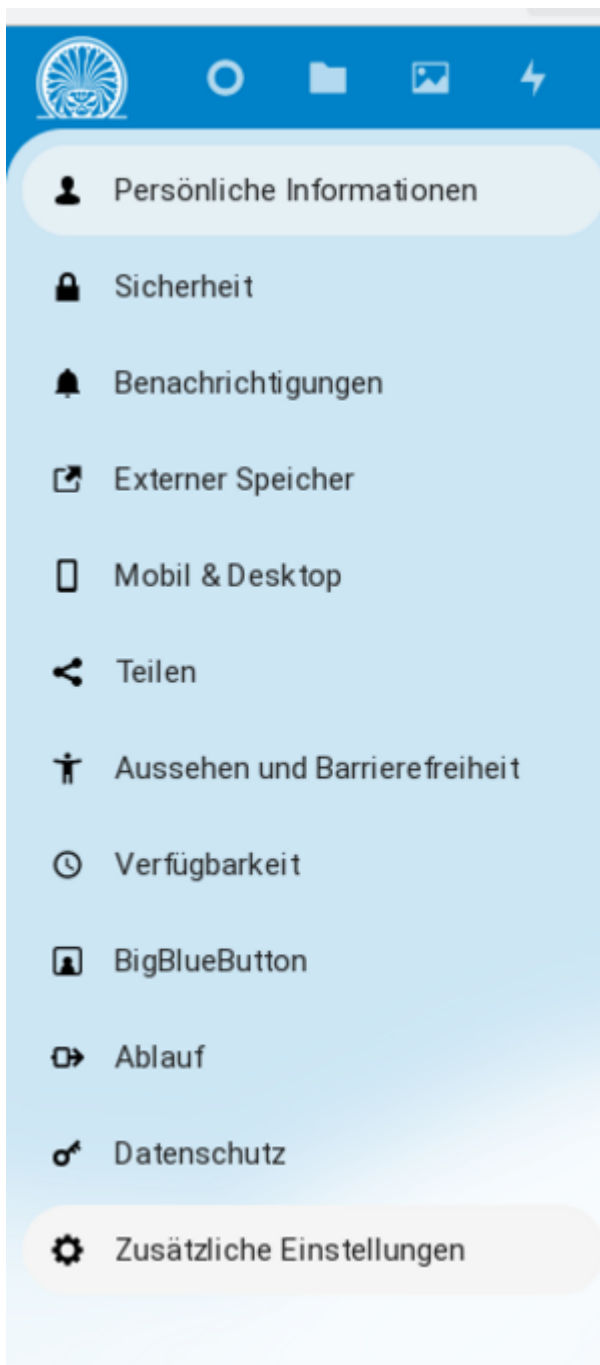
Persönliche Informationen

Sicherheit

Benachrichtigungen

Externer Speicher

Mobil & Desktop

Teilen

Aussehen und Barrierefreiheit

Verfügbarkeit

BigBlueButton

Ablauf

Datenschutz

Zusätzliche Einstellungen